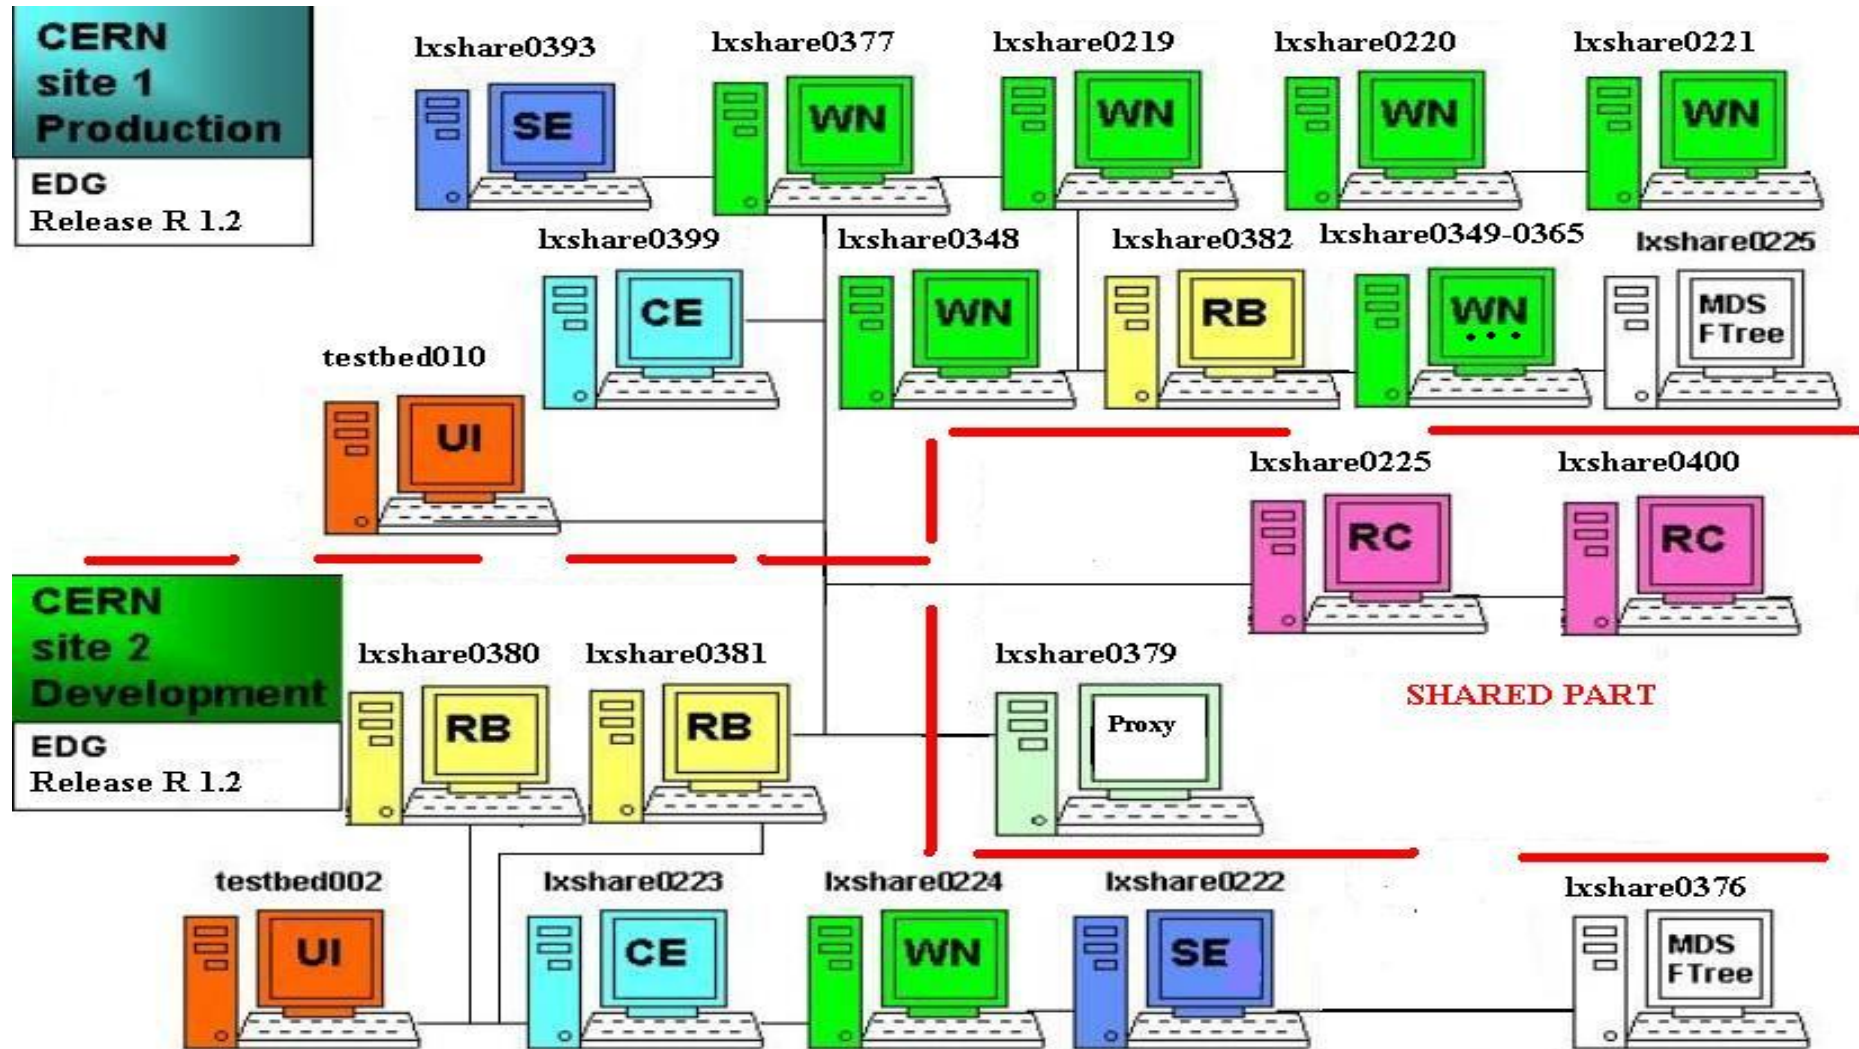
CERN
site 1
Production

EDG
Release R 1.2

lxshare0393
SE

lxshare0377
WN

lxshare0219
WN

lxshare0220
WN

lxshare0221
WN

lxshare0399
CE

lxshare0348
WN

lxshare0382
RB

lxshare0349-0365
WN
...

lxshare0225
MDS
FTree

testbed010
UI

lxshare0225
RC

lxshare0400
RC

CERN
site 2
Development

EDG
Release R 1.2

lxshare0380
RB

lxshare0381
RB

lxshare0379
Proxy

SHARED PART

testbed002
UI

lxshare0223
CE

lxshare0224
WN

lxshare0222
SE

lxshare0376
MDS
FTree